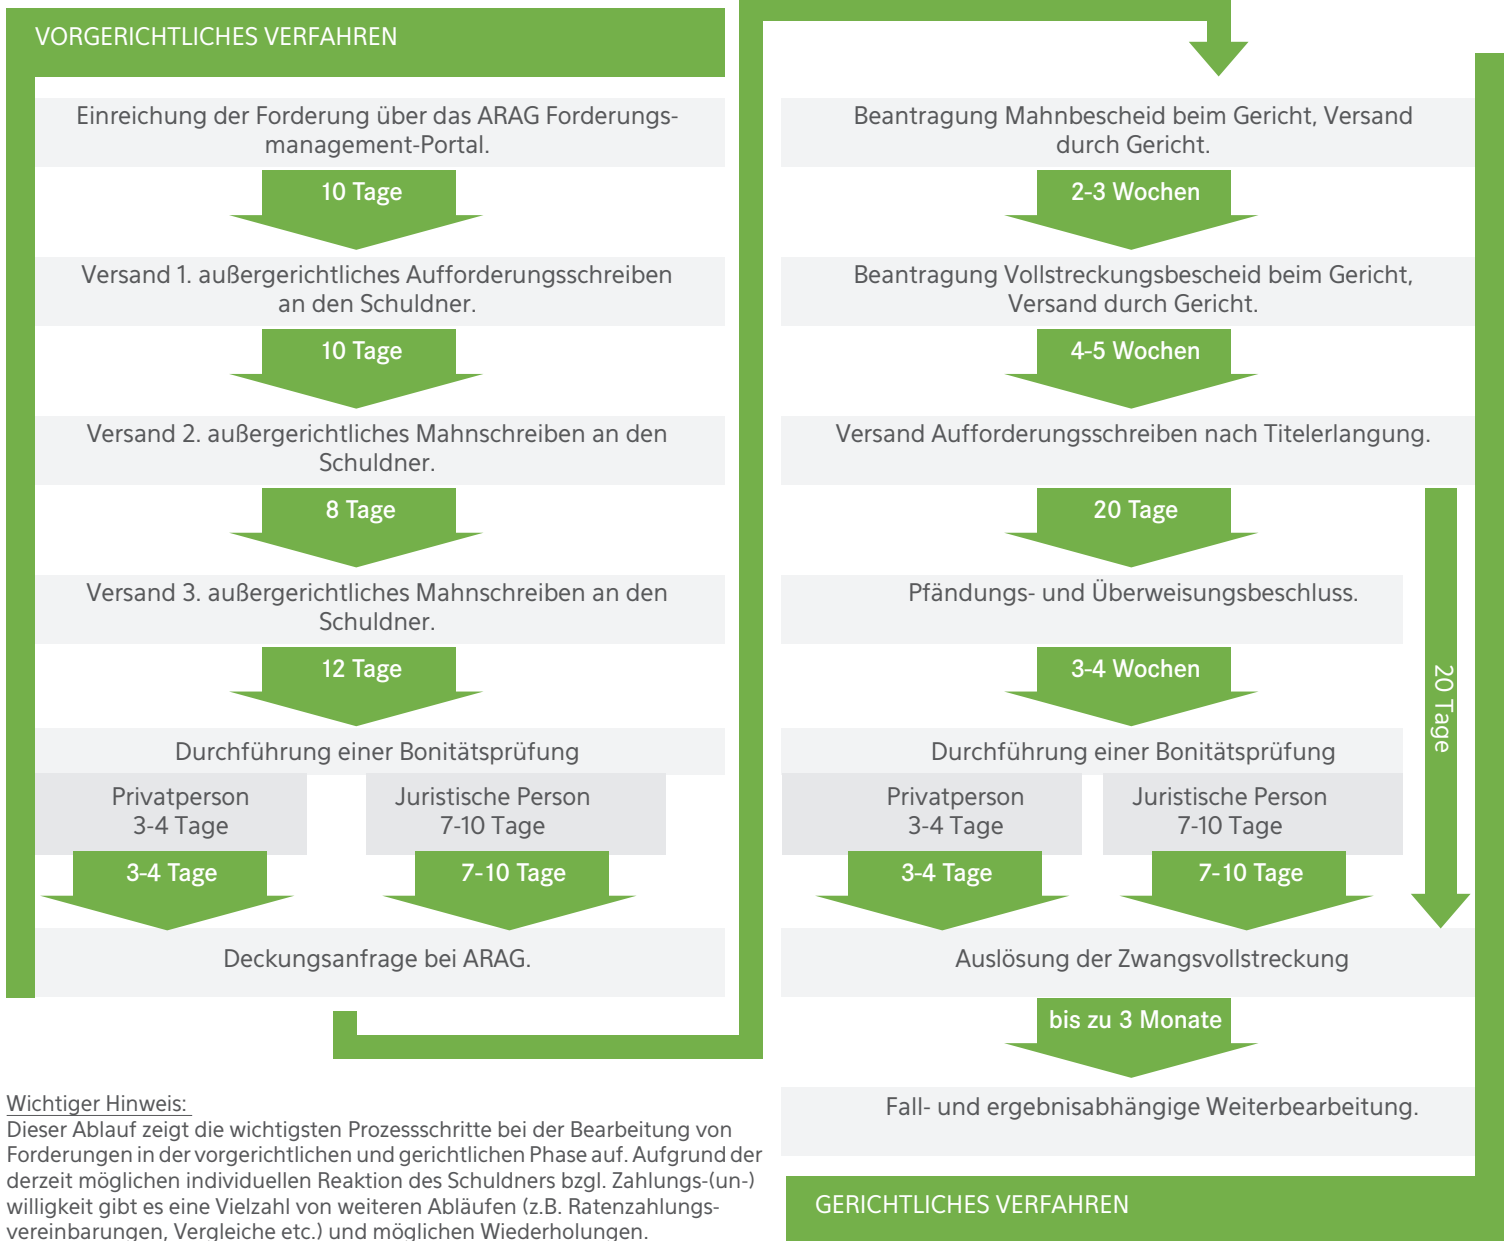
VORGERICHTLICHES VERFAHREN

Einreichung der Forderung über das ARAG Forderungsmanagement-Portal.

10 Tage

Versand 1. außergerichtliches Aufforderungsschreiben an den Schuldner.

10 Tage

Versand 2. außergerichtliches Mahnschreiben an den Schuldner.

8 Tage

Versand 3. außergerichtliches Mahnschreiben an den Schuldner.

12 Tage

Durchführung einer Bonitätsprüfung

Privatperson
3-4 Tage

Juristische Person
7-10 Tage

3-4 Tage

7-10 Tage

Deckungsanfrage bei ARAG.

Beantragung Mahnbescheid beim Gericht, Versand durch Gericht.

2-3 Wochen

Beantragung Vollstreckungsbescheid beim Gericht, Versand durch Gericht.

4-5 Wochen

Versand Aufforderungsschreiben nach Titelerlangung.

20 Tage

Pfändungs- und Überweisungsbeschluss.

3-4 Wochen

Durchführung einer Bonitätsprüfung

Privatperson
3-4 Tage

Juristische Person
7-10 Tage

3-4 Tage

7-10 Tage

20 Tage

Auslösung der Zwangsvollstreckung

bis zu 3 Monate

Fall- und ergebnisabhängige Weiterbearbeitung.

GERICHTLICHES VERFAHREN

Wichtiger Hinweis:
Dieser Ablauf zeigt die wichtigsten Prozessschritte bei der Bearbeitung von Forderungen in der vorgerichtlichen und gerichtlichen Phase auf. Aufgrund der derzeit möglichen individuellen Reaktion des Schuldners bzgl. Zahlungs-(un-) willigkeit gibt es eine Vielzahl von weiteren Abläufen (z.B. Ratenzahlungsvereinbarungen, Vergleiche etc.) und möglichen Wiederholungen.